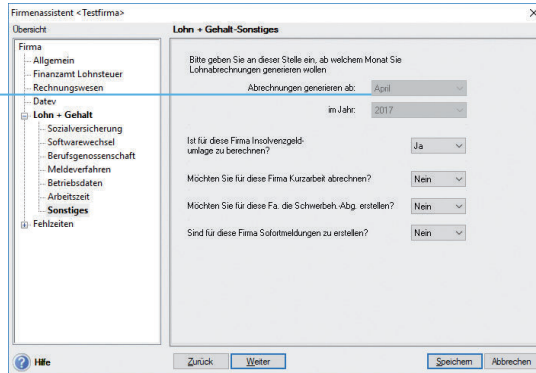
Firmenassistent <Testfirma>

×

Übersicht

Firma
Allgemein
Finanzamt Lohnsteuer
Rechnungswesen
Datev
Lohn + Gehalt
Sozialversicherung
Softwarewechsel
Berufsgenossenschaft
Meldeverfahren
Betriebsdaten
Arbeitszeit
Sonstiges
Fehlzeiten

Lohn + Gehalt-Sonstiges

Bitte geben Sie an dieser Stelle ein, ab welchem Monat Sie Lohnabrechnungen generieren wollen

Abrechnungen generieren ab: April

im Jahr: 2017

Ist für diese Firma Insolvenzgeldumlage zu berechnen? Ja

Möchten Sie für diese Firma Kurzarbeit abrechnen? Nein

Möchten Sie für diese Fa. die Schwerbeh.-Abg. erstellen? Nein

Sind für diese Firma Sofortmeldungen zu erstellen? Nein

Hilfe

Zurück

Weiter

Speichern

Abbrechen